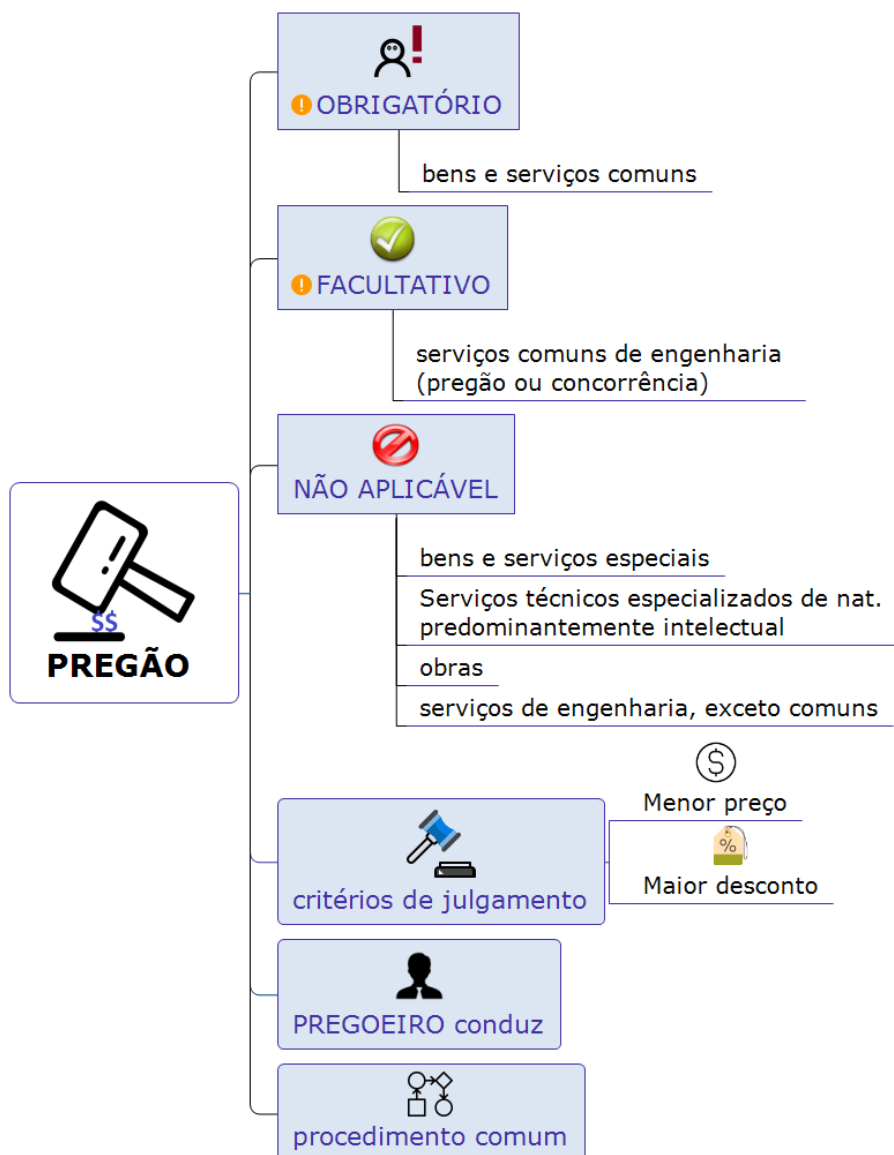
$$

PREGÃO

OBRIGATÓRIO

bens e serviços comuns

FACULTATIVO

serviços comuns de engenharia (pregão ou concorrência)

NÃO APLICÁVEL

bens e serviços especiais

Serviços técnicos especializados de nat. predominantemente intelectual

obras

serviços de engenharia, exceto comuns

critérios de julgamento

Menor preço

%

Maior desconto

PREGOEIRO conduz

procedimento comum